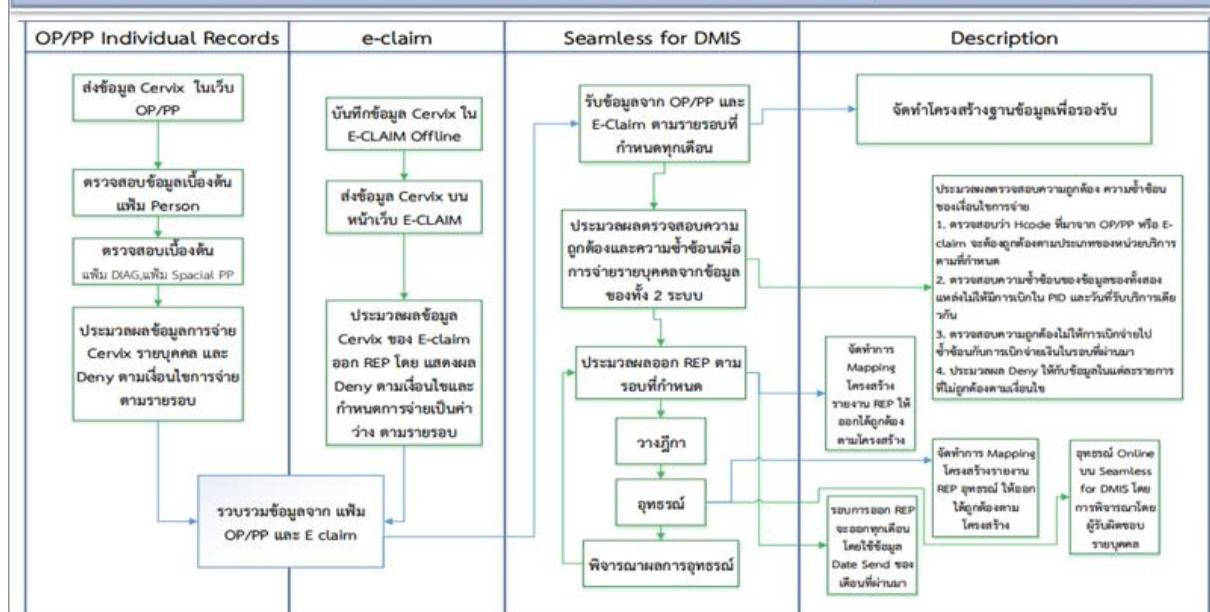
| OP/PP Individual Records | e-claim | Seamless for DMIS | Description |
|---|---|---|---|

ส่งข้อมูล Cervix ในเว็บ OP/PP

ตรวจสอบข้อมูลเบื้องต้น แฟ้ม Person

ตรวจสอบเบื้องต้น แฟ้ม DIAG,แฟ้ม Spacial PP

ประมวลผลข้อมูลการจ่าย Cervix รายบุคคล และ Deny ตามเงื่อนไขการจ่ายตามรายรอบ

บันทึกข้อมูล Cervix ใน E-CLAIM Offline

ส่งข้อมูล Cervix บนหน้าเว็บ E-CLAIM

ประมวลผลข้อมูล Cervix ของ E-claim ออก REP โดย แสดงผล Deny ตามเงื่อนไขและกำหนดการจ่ายเป็นค่าว่าง ตามรายรอบ

รวบรวมข้อมูลจาก แฟ้ม OP/PP และ E claim

รับข้อมูลจาก OP/PP และ E-Claim ตามรายรอบที่กำหนดทุกเดือน

ประมวลผลตรวจสอบความถูกต้องและความซ้ำซ้อนเพื่อการจ่ายรายบุคคลจากข้อมูลของทั้ง 2 ระบบ

ประมวลผลออก REP ตามรอบที่กำหนด

วางฎีกา

อุทธรณ์

พิจารณาผลการอุทธรณ์

จัดทำโครงสร้างฐานข้อมูลเพื่อรองรับ

ประมวลผลตรวจสอบความถูกต้อง ความซ้ำซ้อนของเงื่อนไขการจ่าย
1. ตรวจสอบว่า Hcode ที่มาจาก OP/PP หรือ E-claim จะต้องถูกต้องตามประเภทของหน่วยบริการตามที่กำหนด
2. ตรวจสอบความซ้ำซ้อนของข้อมูลของทั้งสองแหล่งไม่ให้มีการเบิกใน PID และวันที่รับบริการเดียวกัน
3. ตรวจสอบความถูกต้องไม่ให้การเบิกจ่ายไปซ้ำซ้อนกับการเบิกจ่ายเงินในรอบที่ผ่านมา
4. ประมวลผล Deny ให้กับข้อมูลในแต่ละรายการที่ไม่ถูกต้องตามเงื่อนไข

จัดทำการ Mapping โครงสร้างรายงาน REP ให้ออกได้ถูกต้องตามโครงสร้าง

จัดทำการ Mapping โครงสร้างรายงาน REP อุทธรณ์ ให้ออกได้ถูกต้องตามโครงสร้าง

รอบการออก REP จะออกทุกเดือนโดยใช้ข้อมูล Date Send ของเดือนที่ผ่านมา

อุทธรณ์ Online บน Seamless for DMIS โดยการพิจารณาโดยผู้รับผิดชอบรายบุคคล